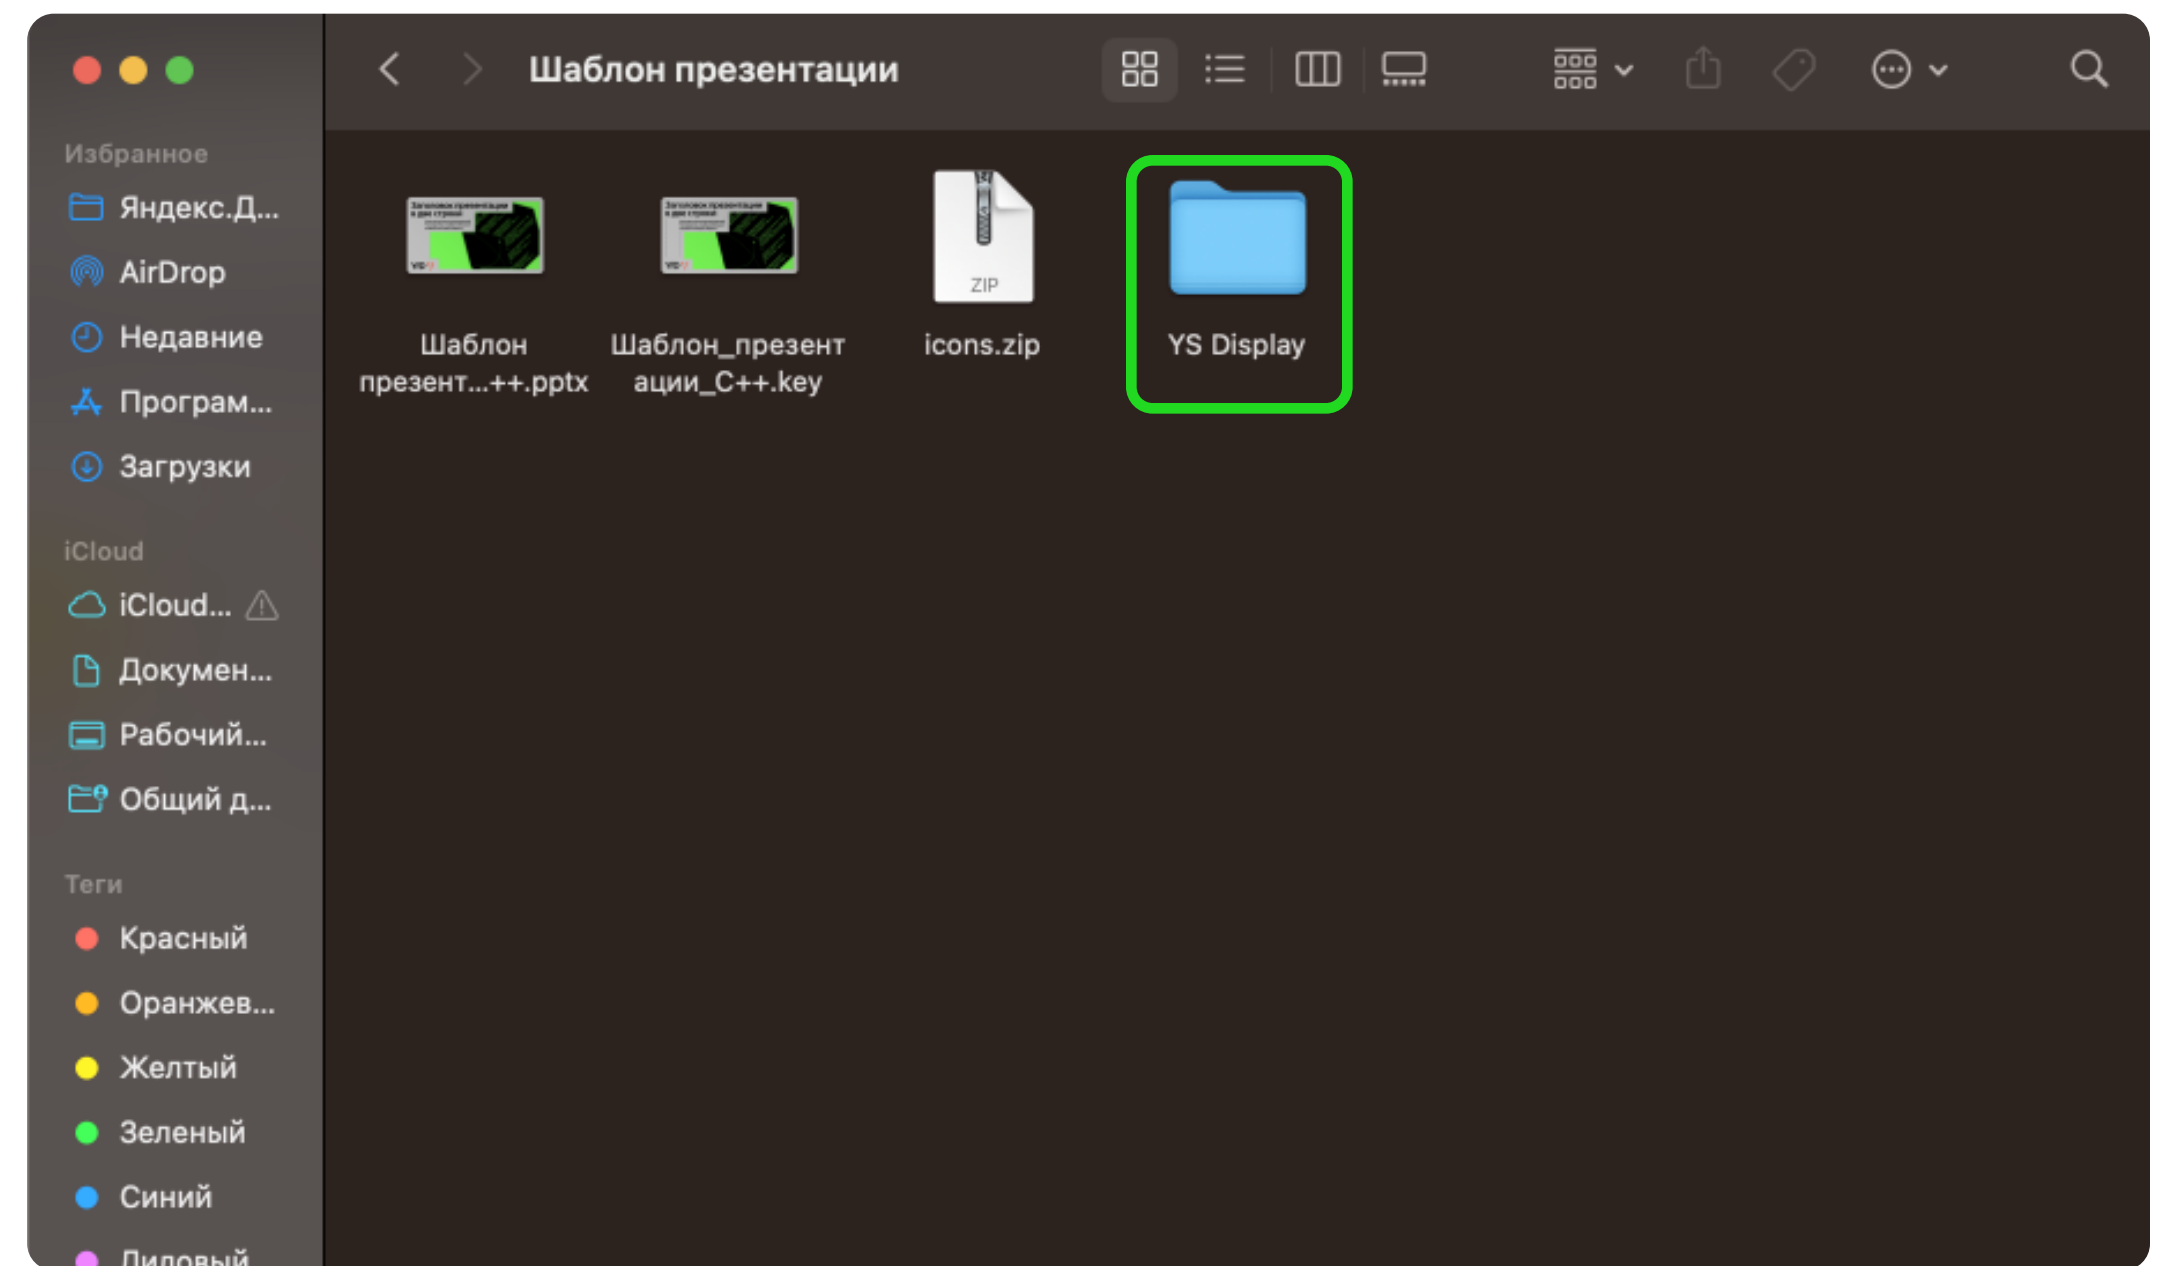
Шаблон презентации

Избранное
Яндекс.Д...
AirDrop
Недавние
Програм...
Загрузки

iCloud
iCloud...
Докумен...
Рабочий...
Общий д...

Теги
Красный
Оранжев...
Желтый
Зеленый
Синий
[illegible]

Шаблон презент...++.pptx
Шаблон_презентации_С++.key
ZIP
icons.zip
YS Display